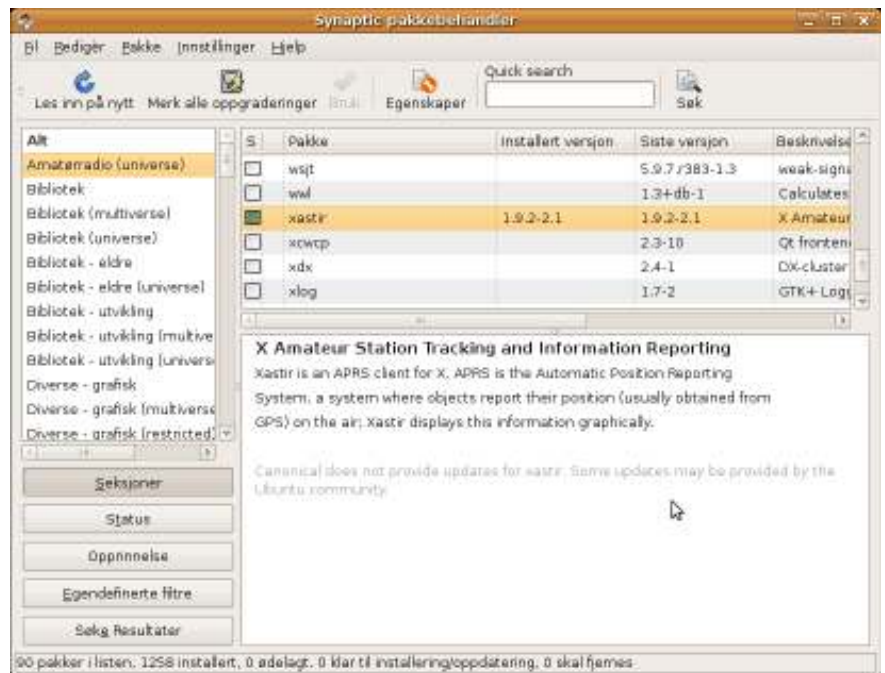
Synaptic pakkebehandler

Fil Rediger Pakke Innstillinger Hjelp

Les inn på nytt Merk alle oppgraderinger Bruk Egenskaper Quick search Søk

Alt
Amatørradio (universe)
Bibliotek
Bibliotek (multiverse)
Bibliotek (universe)
Bibliotek - eldre
Bibliotek - eldre (universe)
Bibliotek - utvikling
Bibliotek - utvikling (multive
Bibliotek - utvikling (univers
Diverse - grafisk
Diverse - grafisk (multiverse
Diverse - grafisk (restricted)

| S | Pakke | Installert versjon | Siste versjon | Beskrivelse |
|---|---|---|---|---|
| | wsjt | | 5.9.7.r383-1.3 | weak-signa |
| | wwl | | 1.3+db-1 | Calculates |
| | xastir | 1.9.2-2.1 | 1.9.2-2.1 | X Amateur |
| | xcwcp | | 2.3-10 | Qt fronten |
| | xdx | | 2.4-1 | DX-cluster |
| | xlog | | 1.7-2 | GTK+ Logg |

X Amateur Station Tracking and Information Reporting

Xastir is an APRS client for X. APRS is the Automatic Position Reporting System, a system where objects report their position (usually obtained from GPS) on the air. Xastir displays this information graphically.

Canonical does not provide updates for xastir. Some updates may be provided by the Ubuntu community.

Seksjoner
Status
Opprinnelse
Egendefinerte filtre
Søke Resultater

90 pakker i listen, 1258 installert, 0 ødelagt. 0 klar til installering/oppdatering, 0 skal fjernes